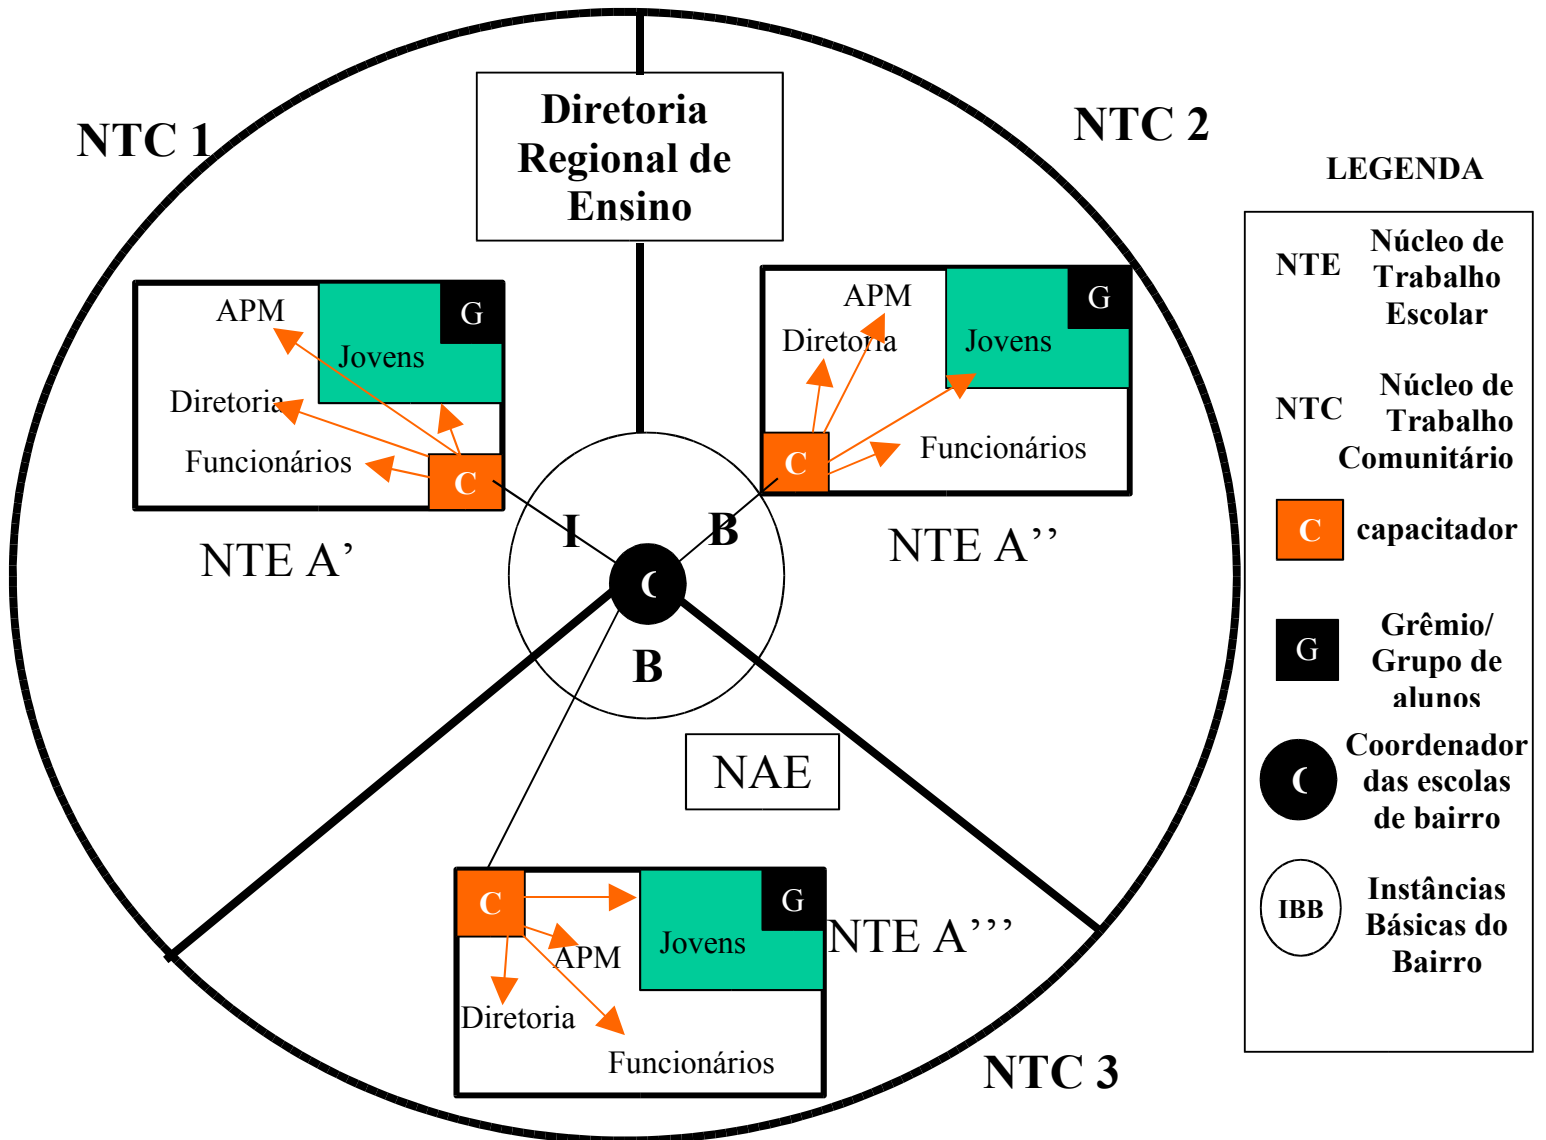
Diretoria Regional de Ensino

NTC 1

NTC 2

APM

G

Jovens

Diretoria

Funcionários

C

NTE A'

APM

G

Diretoria

Jovens

C

Funcionários

NTE A''

I

B

B

NAE

C

G

Jovens

APM

Diretoria

Funcionários

NTE A'''

NTC 3

LEGENDA

NTE Núcleo de Trabalho Escolar

NTC Núcleo de Trabalho Comunitário

C capacitador

G Grêmio/ Grupo de alunos

Coordenador das escolas de bairro

IBB Instâncias Básicas do Bairro